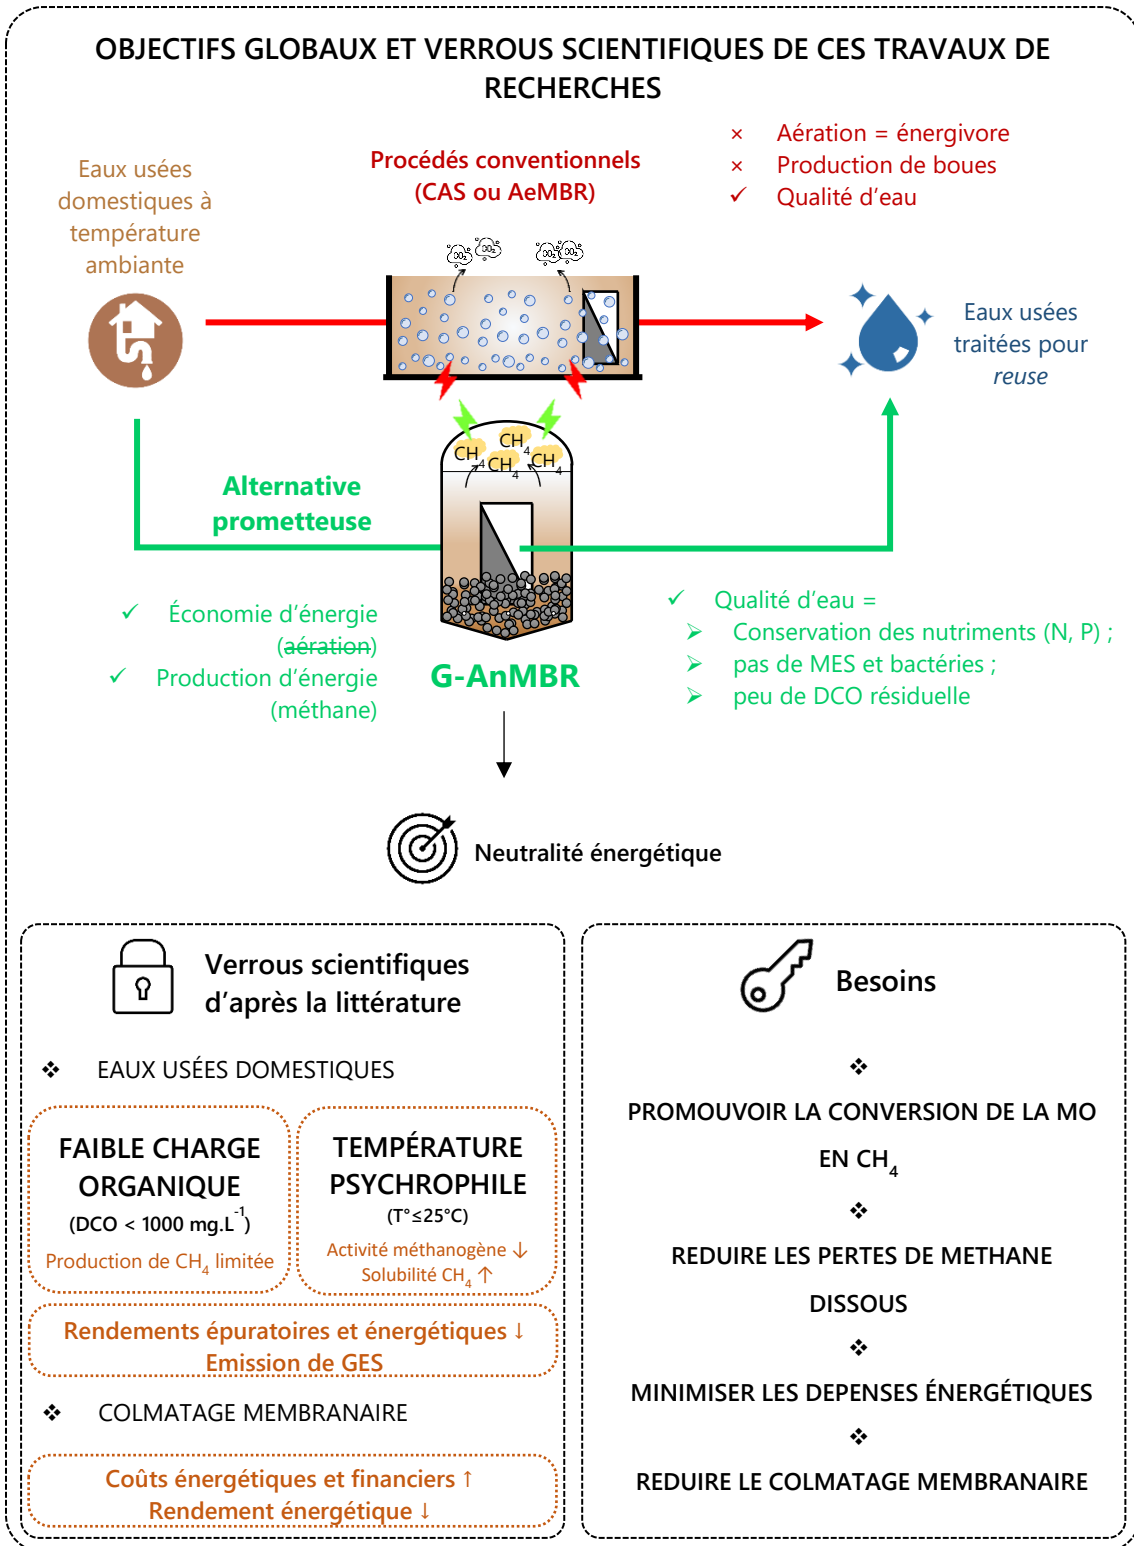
OBJECTIFS GLOBAUX ET VERROUS SCIENTIFIQUES DE CES TRAVAUX DE RECHERCHES

Eaux usées domestiques à température ambiante

Procédés conventionnels (CAS ou AeMBR)

× Aération = énergivore
× Production de boues
✓ Qualité d'eau

$CO_2$ $CO_2$ $CO_2$ $CO_2$

Eaux usées traitées pour *reuse*

$CH_4$ $CH_4$ $CH_4$ $CH_4$

Alternative prometteuse

✓ Économie d'énergie (~~aération~~)
✓ Production d'énergie (méthane)

G-AnMBR

✓ Qualité d'eau =
➢ Conservation des nutriments (N, P) ;
➢ pas de MES et bactéries ;
➢ peu de DCO résiduelle

Neutralité énergétique

Verrous scientifiques d'après la littérature

❖ EAUX USÉES DOMESTIQUES

FAIBLE CHARGE ORGANIQUE
(DCO < 1000 mg.L$^{-1}$)
Production de $CH_4$ limitée

TEMPÉRATURE PSYCHROPHILE
(T°≤25°C)
Activité méthanogène ↓
Solubilité $CH_4$ ↑

Rendements épuratoires et énergétiques ↓
Emission de GES

❖ COLMATAGE MEMBRANAIRE

Coûts énergétiques et financiers ↑
Rendement énergétique ↓

Besoins

❖
PROMOUVOIR LA CONVERSION DE LA MO EN $CH_4$
❖
REDUIRE LES PERTES DE METHANE DISSOUS
❖
MINIMISER LES DEPENSES ÉNERGÉTIQUES
❖
REDUIRE LE COLMATAGE MEMBRANAIRE